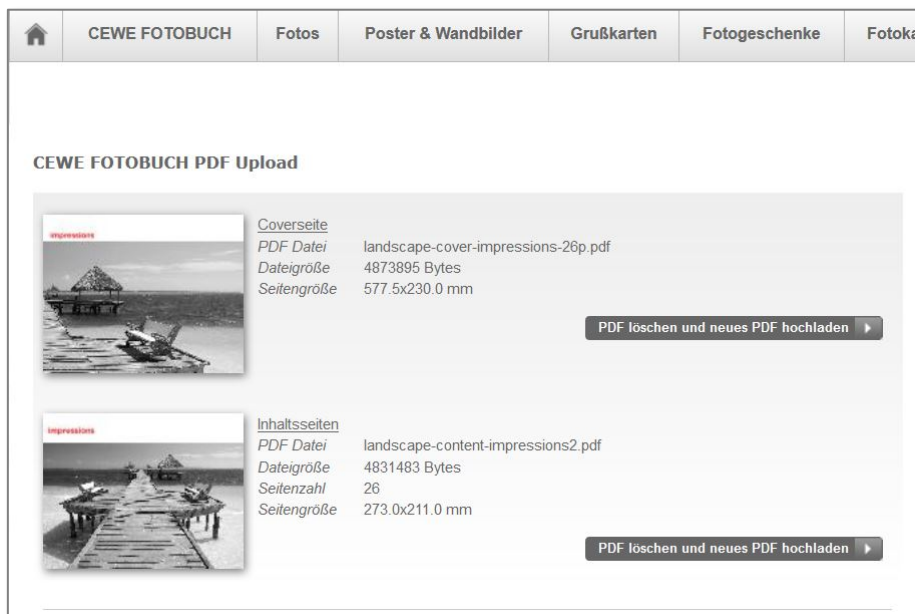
CEWE FOTOBUCH | Fotos | Poster & Wandbilder | Grußkarten | Fotogeschenke | Fotoka

CEWE FOTOBUCH PDF Upload

impressions

Coverseite
PDF Datei landscape-cover-impressions-26p.pdf
Dateigröße 4873895 Bytes
Seitengröße 577.5x230.0 mm

PDF löschen und neues PDF hochladen

impressions

Inhaltsseiten
PDF Datei landscape-content-impressions2.pdf
Dateigröße 4831483 Bytes
Seitenzahl 26
Seitengröße 273.0x211.0 mm

PDF löschen und neues PDF hochladen